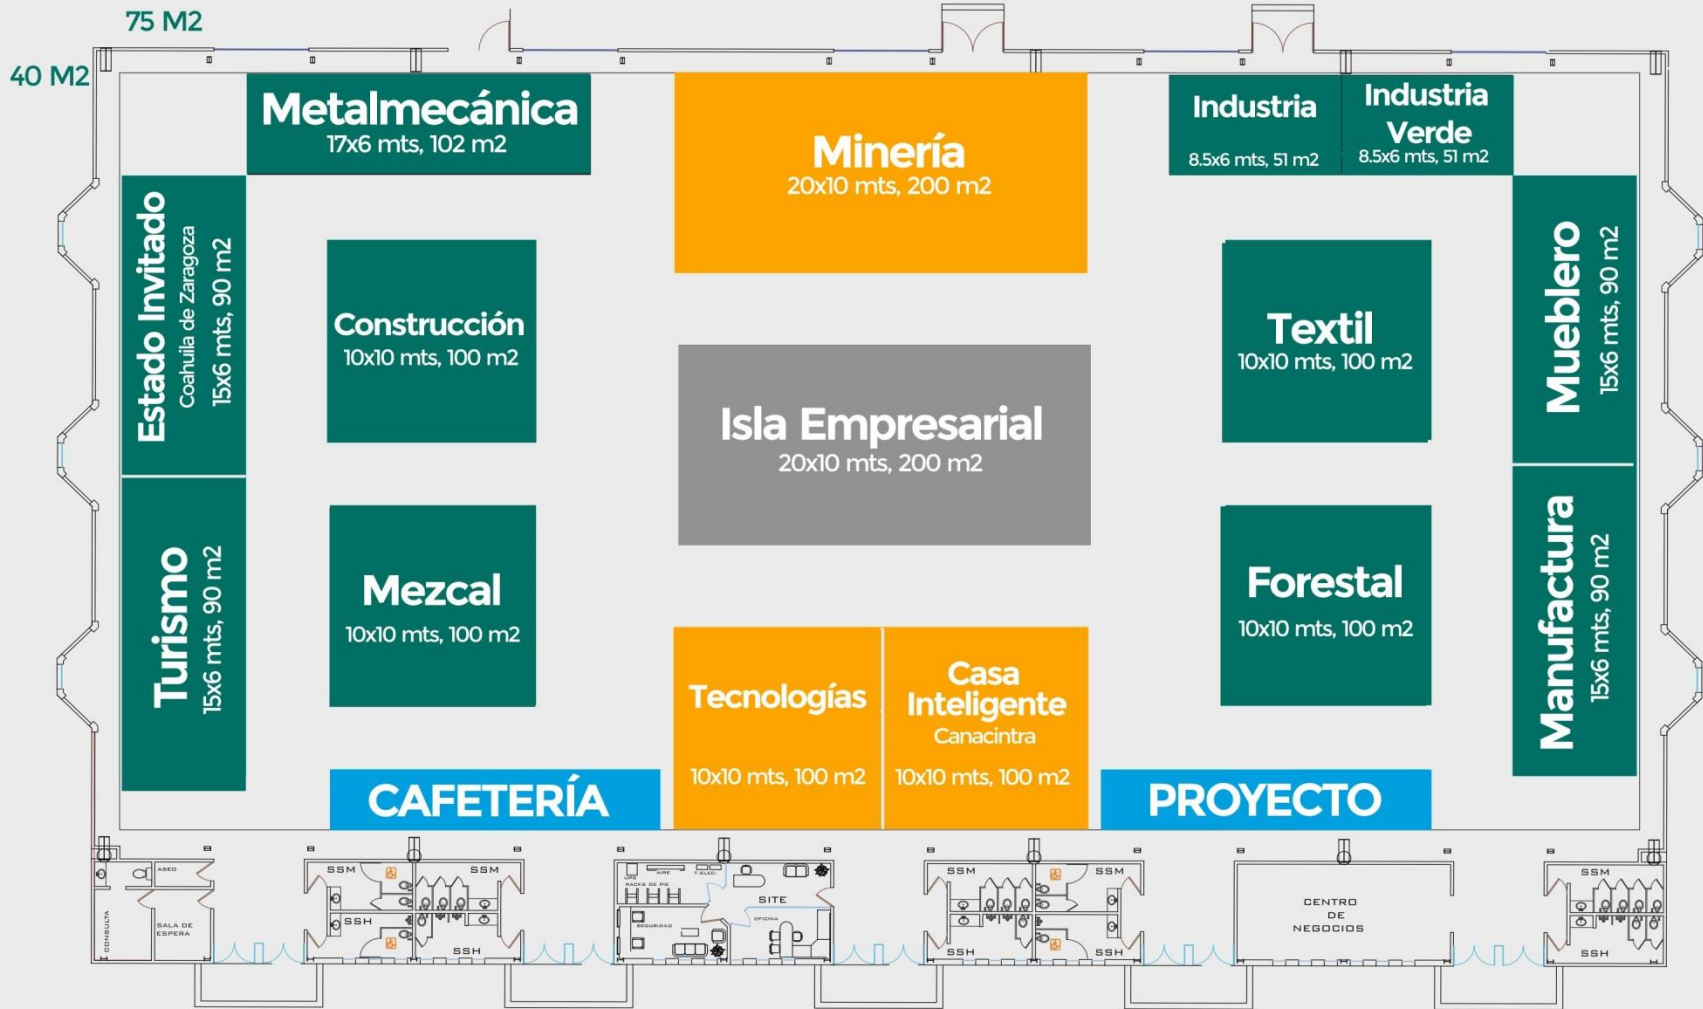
75 M2

40 M2

Metalmecánica
17x6 mts, 102 m2

Minería
20x10 mts, 200 m2

Industria
8.5x6 mts, 51 m2

Industria Verde
8.5x6 mts, 51 m2

Estado Invitado
Coahuila de Zaragoza
15x6 mts, 90 m2

Construcción
10x10 mts, 100 m2

Isla Empresarial
20x10 mts, 200 m2

Textil
10x10 mts, 100 m2

Mueblero
15x6 mts, 90 m2

Turismo
15x6 mts, 90 m2

Mezcal
10x10 mts, 100 m2

Tecnologías
10x10 mts, 100 m2

Casa Inteligente
Canacintra
10x10 mts, 100 m2

Forestal
10x10 mts, 100 m2

Manufactura
15x6 mts, 90 m2

CAFETERÍA

PROYECTO

ASEO
CONSULTA
SALA DE ESPERA

SSM
SSM
SSH
SSH

UPS
AIRE
T.ELEC.
RACKS DE PIE
SITE
OFICINA
SEGURIDAD

SSM
SSM
SSH
SSH

CENTRO DE NEGOCIOS

SSM
SSH